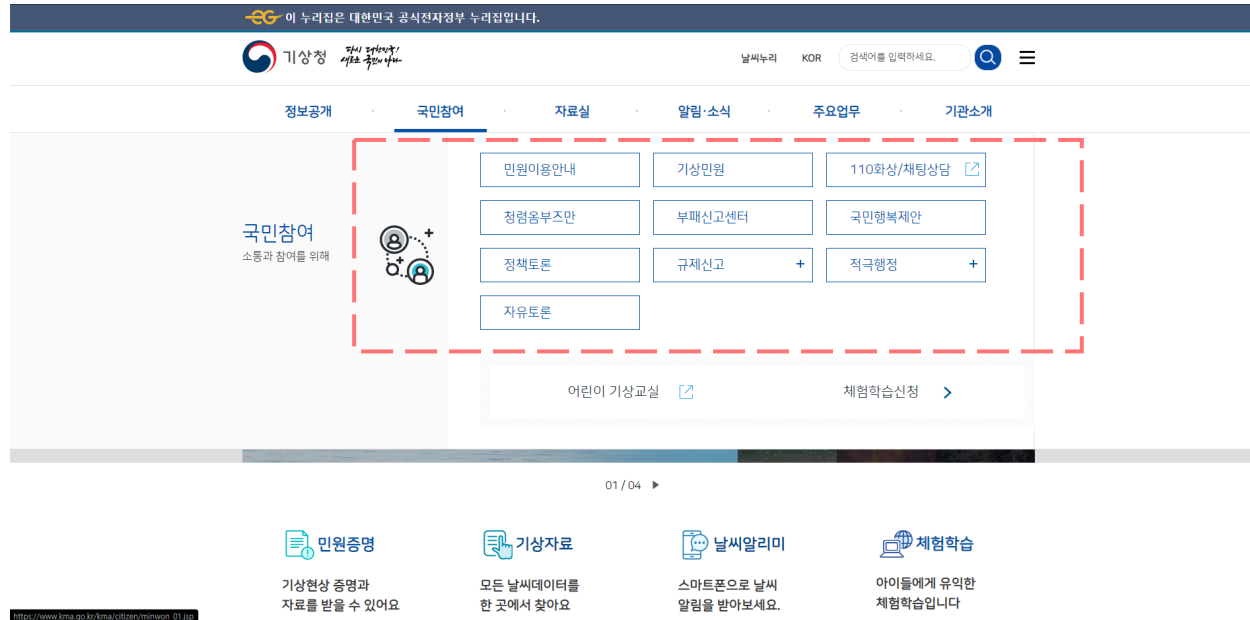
eG 이 누리집은 대한민국 공식전자정부 누리집입니다.

기상청 다시 대한민국! 새로운 국민의 나라

날씨누리 KOR 검색어를 입력하세요.

정보공개 국민참여 자료실 알림·소식 주요업무 기관소개

국민참여
소통과 참여를 위해

민원이용안내
기상민원
110화상/채팅상담
청렴옴부즈만
부패신고센터
국민행복제안
정책토론
규제신고 +
적극행정 +
자유토론

어린이 기상교실
체험학습신청

01 / 04

민원증명
기상현상 증명과 자료를 받을 수 있어요

기상자료
모든 날씨데이터를 한 곳에서 찾아요

날씨알리미
스마트폰으로 날씨 알림을 받아보세요.

체험학습
아이들에게 유익한 체험학습입니다

https://www.kma.go.kr/kma/citizen/minwon_01.jsp